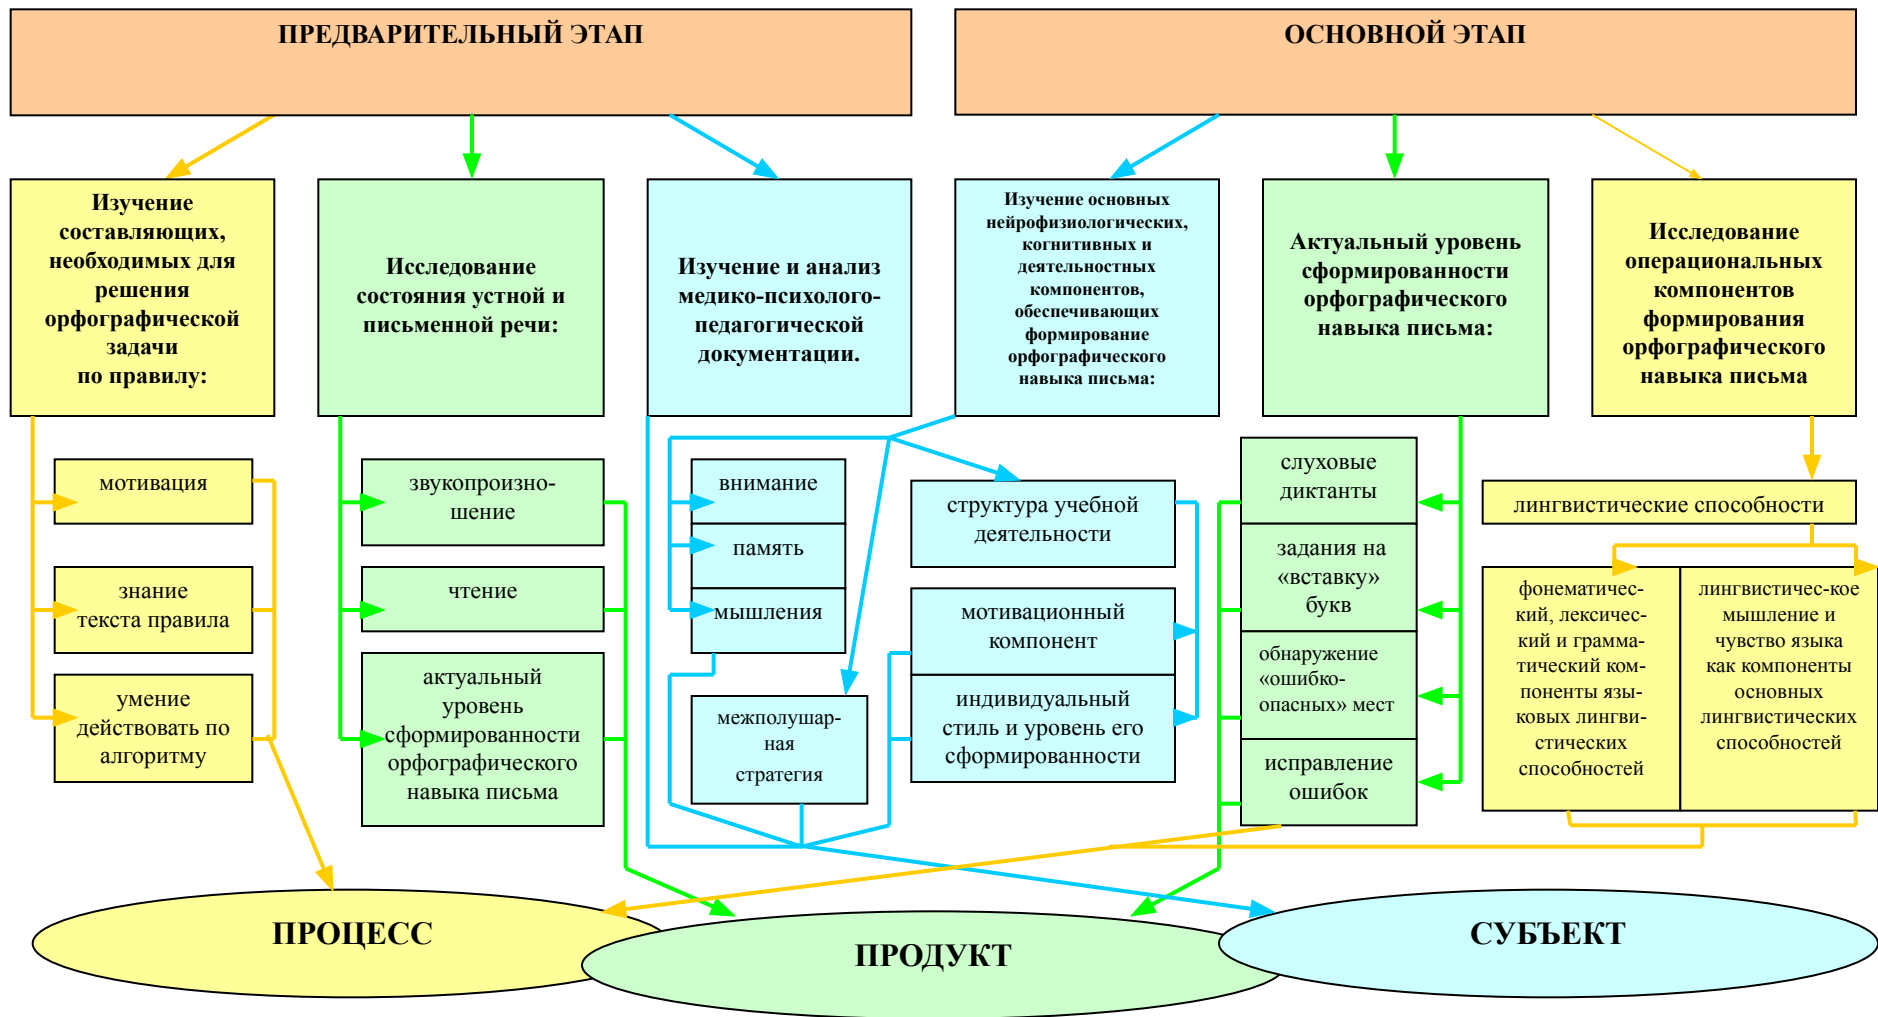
ПРЕДВАРИТЕЛЬНЫЙ ЭТАП

ОСНОВНОЙ ЭТАП

Изучение составляющих, необходимых для решения орфографической задачи по правилу:

Исследование состояния устной и письменной речи:

Изучение и анализ медико-психолого-педагогической документации.

Изучение основных нейрофизиологических, когнитивных и деятельностных компонентов, обеспечивающих формирование орфографического навыка письма:

Актуальный уровень сформированности орфографического навыка письма:

Исследование операциональных компонентов формирования орфографического навыка письма

мотивация

знание текста правила

умение действовать по алгоритму

звукопроизношение

чтение

актуальный уровень сформированности орфографического навыка письма

внимание

память

мышления

межполушарная стратегия

структура учебной деятельности

мотивационный компонент

индивидуальный стиль и уровень его сформированности

слуховые диктанты

задания на «вставку» букв

обнаружение «ошибкоопасных» мест

исправление ошибок

лингвистические способности

фонематический, лексический и грамматический компоненты языковых лингвистических способностей

лингвистическое мышление и чувство языка как компоненты основных лингвистических способностей

ПРОЦЕСС

ПРОДУКТ

СУБЪЕКТ